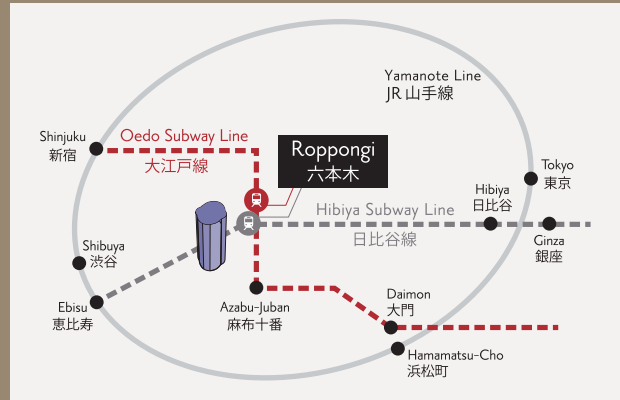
Yamanote Line
JR 山手線

Shinjuku
新宿

Oedo Subway Line
大江戸線

Roppongi
六本木

Tokyo
東京

Hibiya
日比谷

Hibiya Subway Line
日比谷線

Ginza
銀座

Shibuya
渋谷

Ebisu
恵比寿

Azabu-Juban
麻布十番

Daimon
大門

Hamamatsu-Cho
浜松町